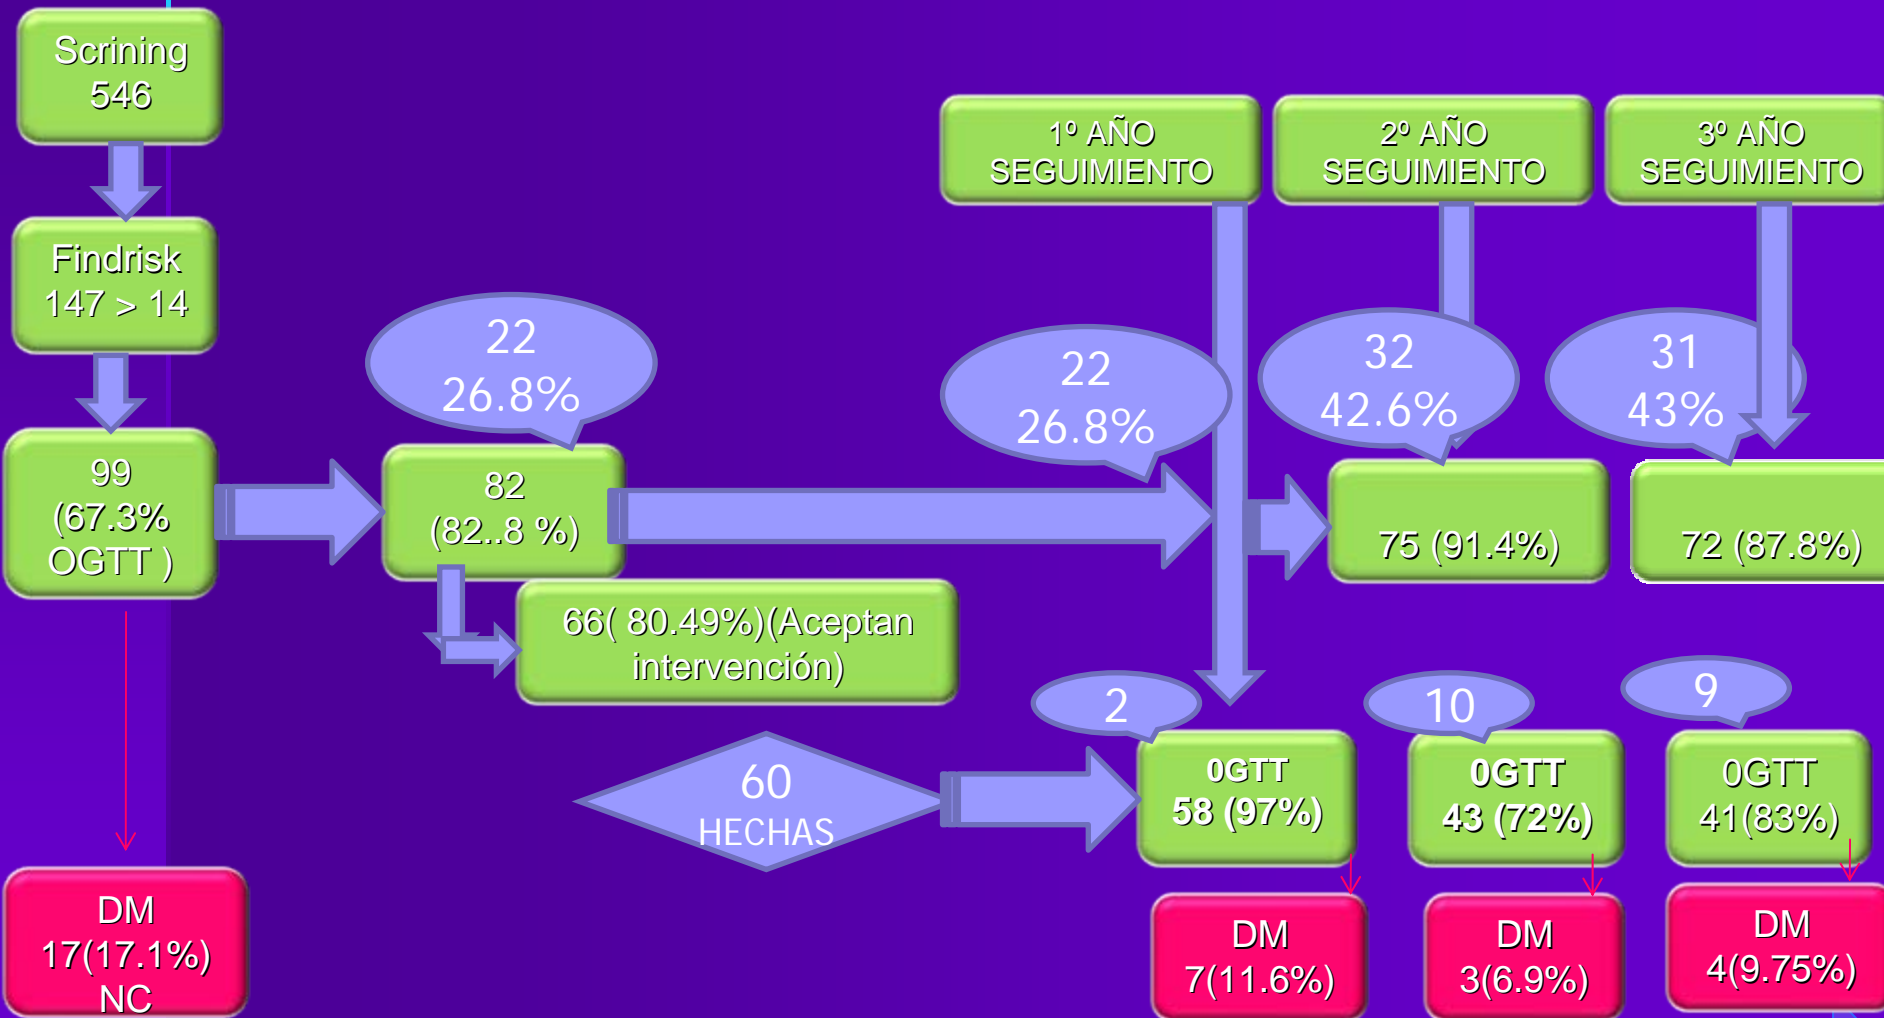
Scrining
546

Findrisk
147 > 14

99
(67.3%
OGTT )

22
26.8%

82
(82..8 %)

66( 80.49%)(Aceptan intervención)

1º AÑO
SEGUIMIENTO

2º AÑO
SEGUIMIENTO

3º AÑO
SEGUIMIENTO

22
26.8%

32
42.6%

31
43%

75 (91.4%)

72 (87.8%)

60
HECHAS

2

0GTT
58 (97%)

10

0GTT
43 (72%)

9

0GTT
41(83%)

DM
17(17.1%)
NC

DM
7(11.6%)

DM
3(6.9%)

DM
4(9.75%)